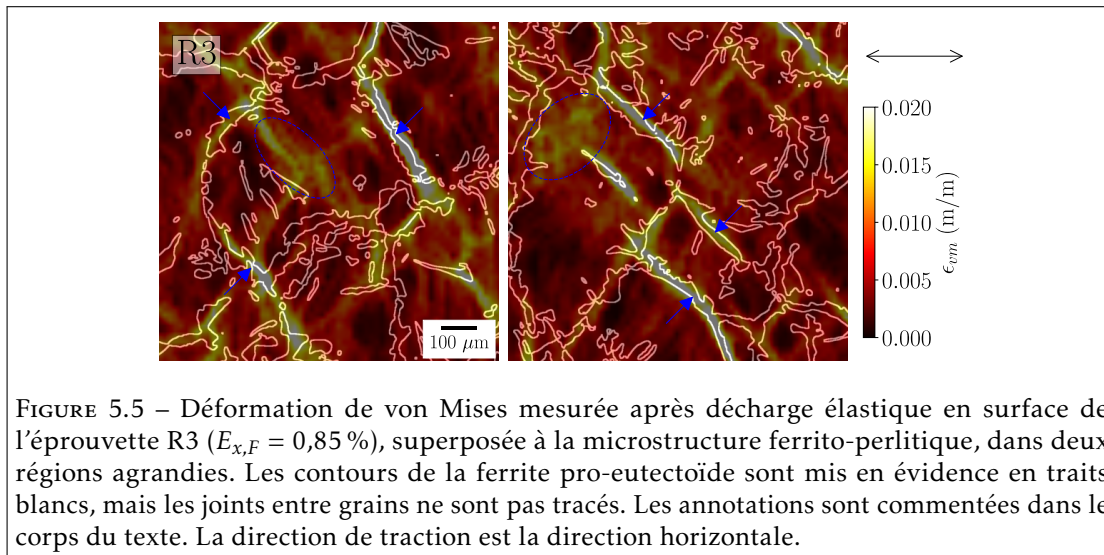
R3

100 $\mu$m

0.020
0.015
0.010
0.005
0.000
$\epsilon_{vm}$ (m/m)

Figure 5.5 – Déformation de von Mises mesurée après décharge élastique en surface de l'éprouvette R3 ($E_{x,F} = 0{,}85\,\%$), superposée à la microstructure ferrito-perlitique, dans deux régions agrandies. Les contours de la ferrite pro-eutectoïde sont mis en évidence en traits blancs, mais les joints entre grains ne sont pas tracés. Les annotations sont commentées dans le corps du texte. La direction de traction est la direction horizontale.